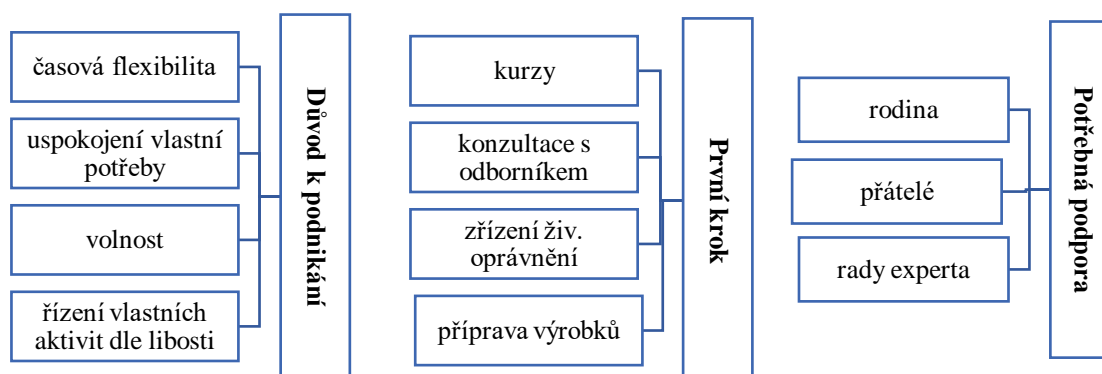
časová flexibilita

uspokojení vlastní potřeby

volnost

řízení vlastních aktivit dle libosti

Důvod k podnikání

kurzy

konzultace s odborníkem

zřízení živ. oprávnění

příprava výrobků

První krok

rodina

přátelé

rady experta

Potřebná podpora